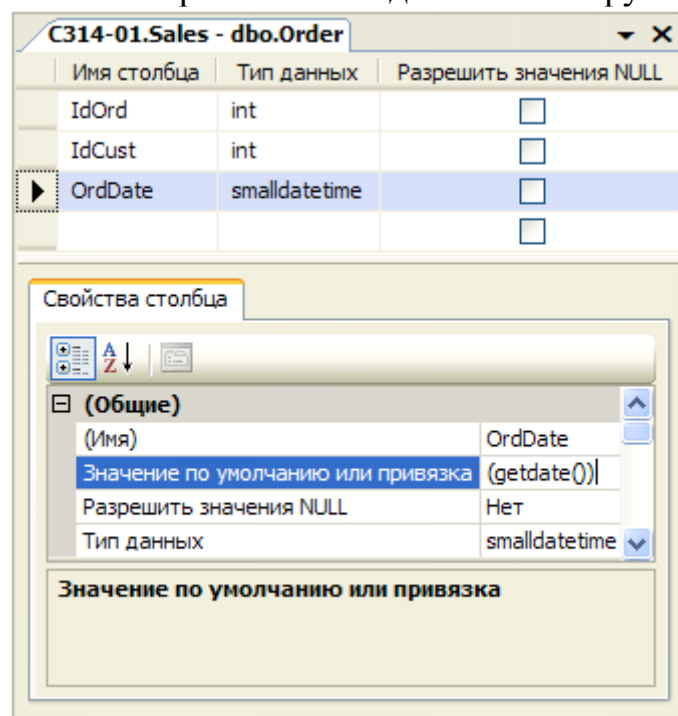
C314-01.Sales - dbo.Order

| Имя столбца | Тип данных | Разрешить значения NULL |
|---|---|---|
| IdOrd | int | |
| IdCust | int | |
| OrdDate | smalldatetime | |
| | | |

Свойства столбца

⊟ (Общие)

| | |
|---|---|
| (Имя) | OrdDate |
| Значение по умолчанию или привязка | (getdate()) |
| Разрешить значения NULL | Нет |
| Тип данных | smalldatetime |

Значение по умолчанию или привязка